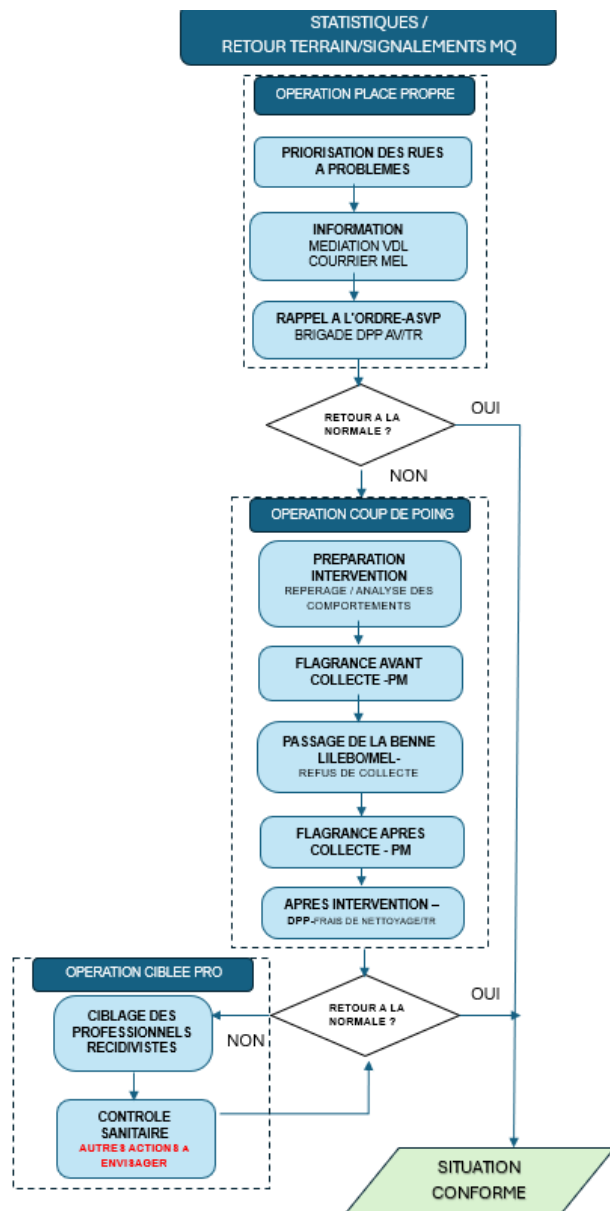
STATISTIQUES /
RETOUR TERRAIN/SIGNALEMENTS MQ

OPERATION PLACE PROPRE

PRIORISATION DES RUES A PROBLEMES

INFORMATION
MEDIATION VDL
COURRIER MEL

RAPPEL A L'ORDRE-ASVP
BRIGADE DPP AV/TR

RETOUR A LA NORMALE ?

OUI

NON

OPERATION COUP DE POING

PREPARATION INTERVENTION
REPERAGE / ANALYSE DES COMPORTEMENTS

FLAGRANCE AVANT COLLECTE -PM

PASSAGE DE LA BENNE LILEBO/MEL-
REFUS DE COLLECTE

FLAGRANCE APRES COLLECTE - PM

APRES INTERVENTION –
DPP-FRAIS DE NETTOYAGE/TR

OPERATION CIBLEE PRO

CIBLAGE DES PROFESSIONNELS RECIDIVISTES

NON

RETOUR A LA NORMALE ?

OUI

CONTROLE SANITAIRE
AUTRES ACTIONS A ENVISAGER

SITUATION CONFORME